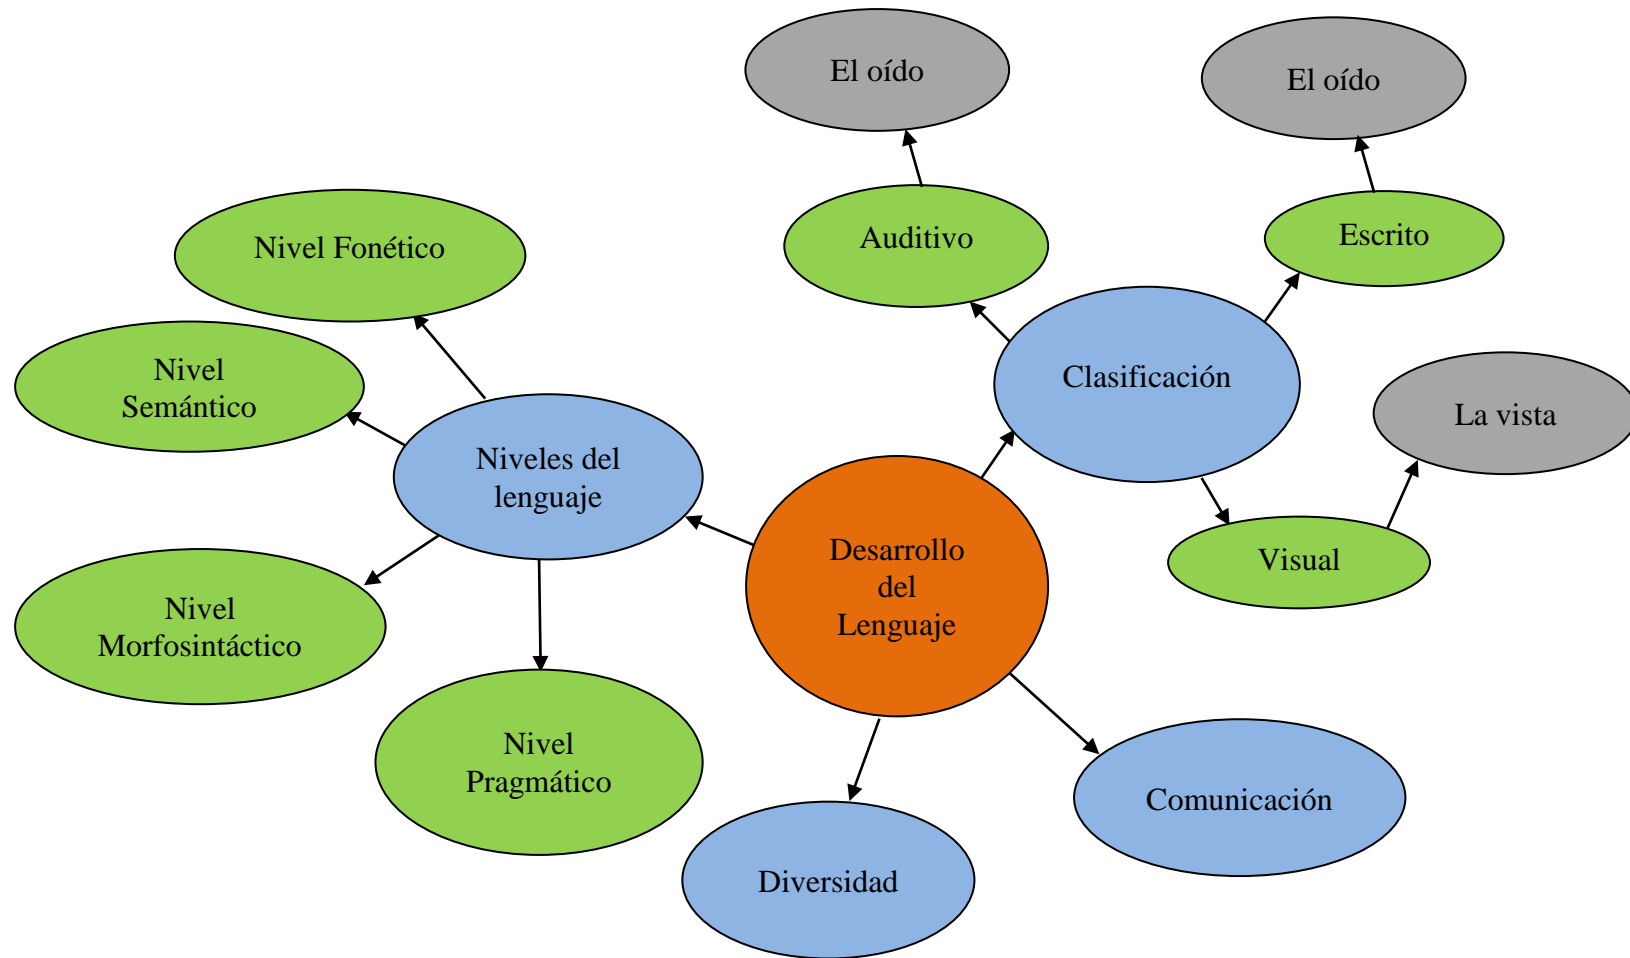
El oído

El oído

Auditivo

Escrito

Nivel Fonético

Clasificación

Nivel Semántico

La vista

Niveles del lenguaje

Desarrollo del Lenguaje

Visual

Nivel Morfosintáctico

Nivel Pragmático

Comunicación

Diversidad